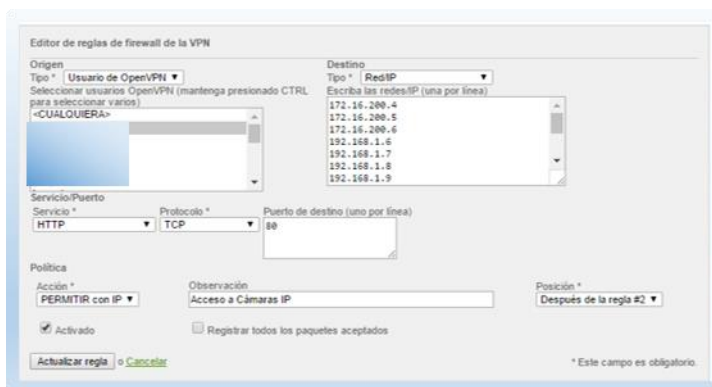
Editor de reglas de firewall de la VPN

Origen
Tipo * Usuario de OpenVPN ▼
Seleccionar usuarios OpenVPN (mantenga presionado CTRL para seleccionar varios)
<CUALQUIERA>

Destino
Tipo * Red/IP ▼
Escriba las redes/IP (una por línea)
172.16.200.4
172.16.200.5
172.16.200.6
192.168.1.6
192.168.1.7
192.168.1.8
192.168.1.9

Servicio/Puerto
Servicio * HTTP ▼
Protocolo * TCP ▼
Puerto de destino (uno por línea)
80

Política
Acción * PERMITIR con IP ▼
Observación Acceso a Cámaras IP
Posición * Después de la regla #2 ▼

Activado
Registrar todos los paquetes aceptados

Actualizar regla o Cancelar

* Este campo es obligatorio.